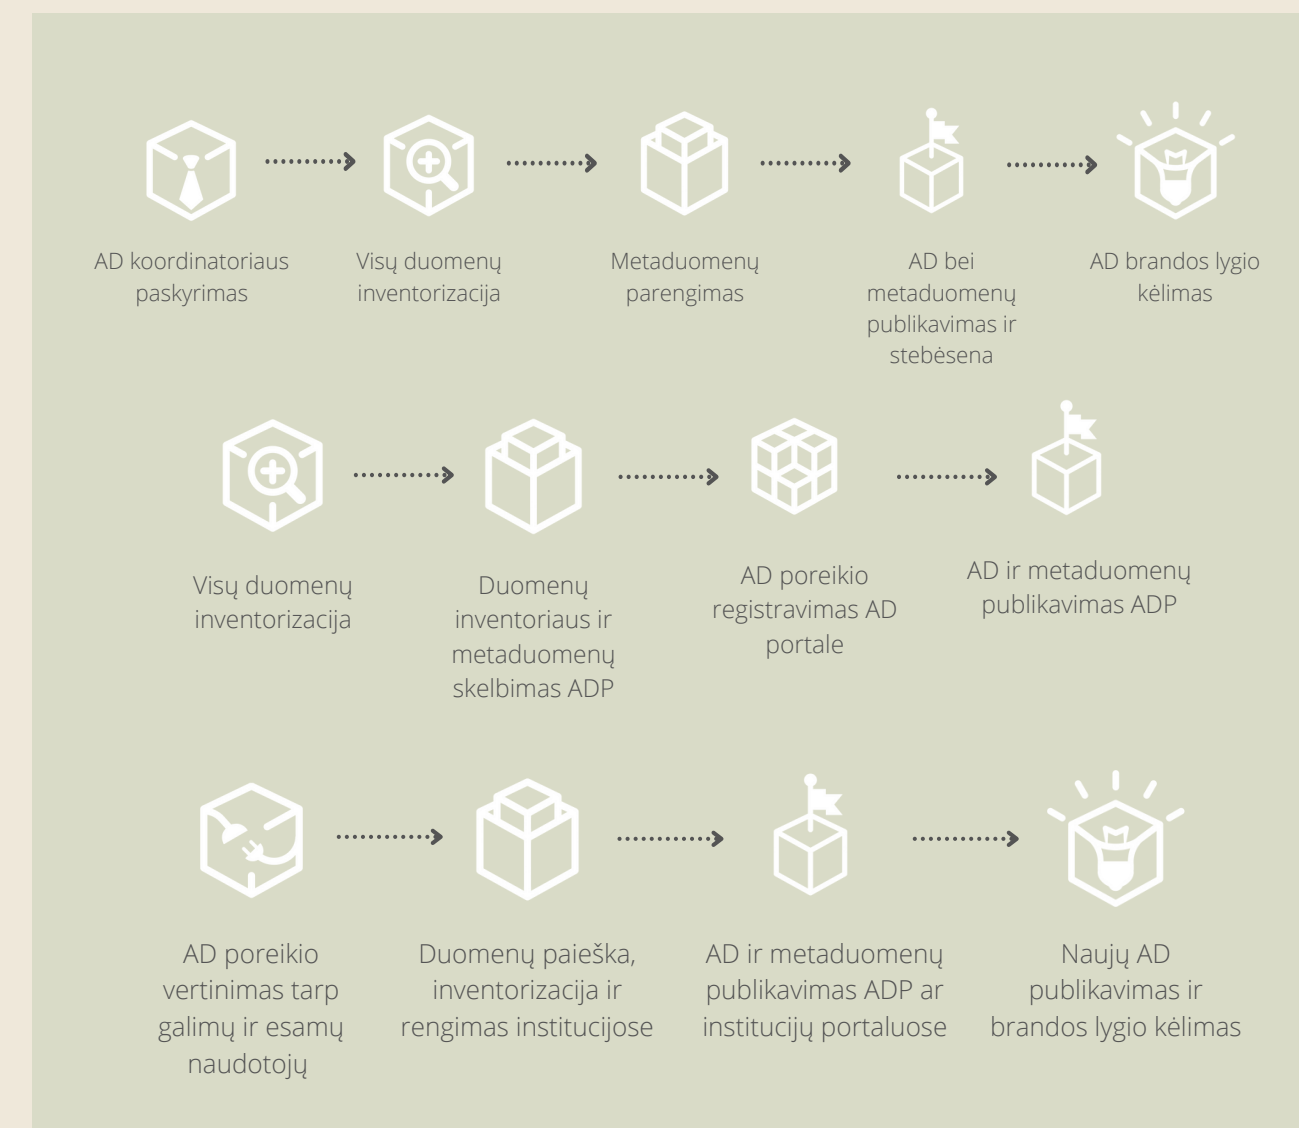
AD koordinatoriaus paskyrimas

Visų duomenų inventorizacija

Metaduomenų parengimas

AD bei metaduomenų publikavimas ir stebėsena

AD brandos lygio kėlimas

Visų duomenų inventorizacija

Duomenų inventoriaus ir metaduomenų skelbimas ADP

AD poreikio registravimas AD portale

AD ir metaduomenų publikavimas ADP

AD poreikio vertinimas tarp galimų ir esamų naudotojų

Duomenų paieška, inventorizacija ir rengimas institucijose

AD ir metaduomenų publikavimas ADP ar institucijų portaluose

Naujų AD publikavimas ir brandos lygio kėlimas